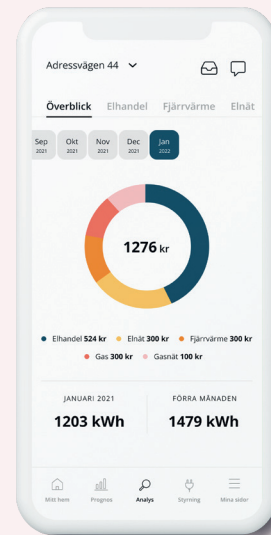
Adressvägen 44 ⌄

Överblick Elhandel Fjärrvärme Elnät

Sep 2021 | Okt 2021 | Nov 2021 | Dec 2021 | Jan 2022

1276 kr

Elhandel 524 kr Elnät 300 kr Fjärrvärme 300 kr Gas 300 kr Gasnät 100 kr

JANUARI 2021
1203 kWh

FÖRRA MÅNADEN
1479 kWh

Mitt hem Prognos Analys Styrning Mina sidor